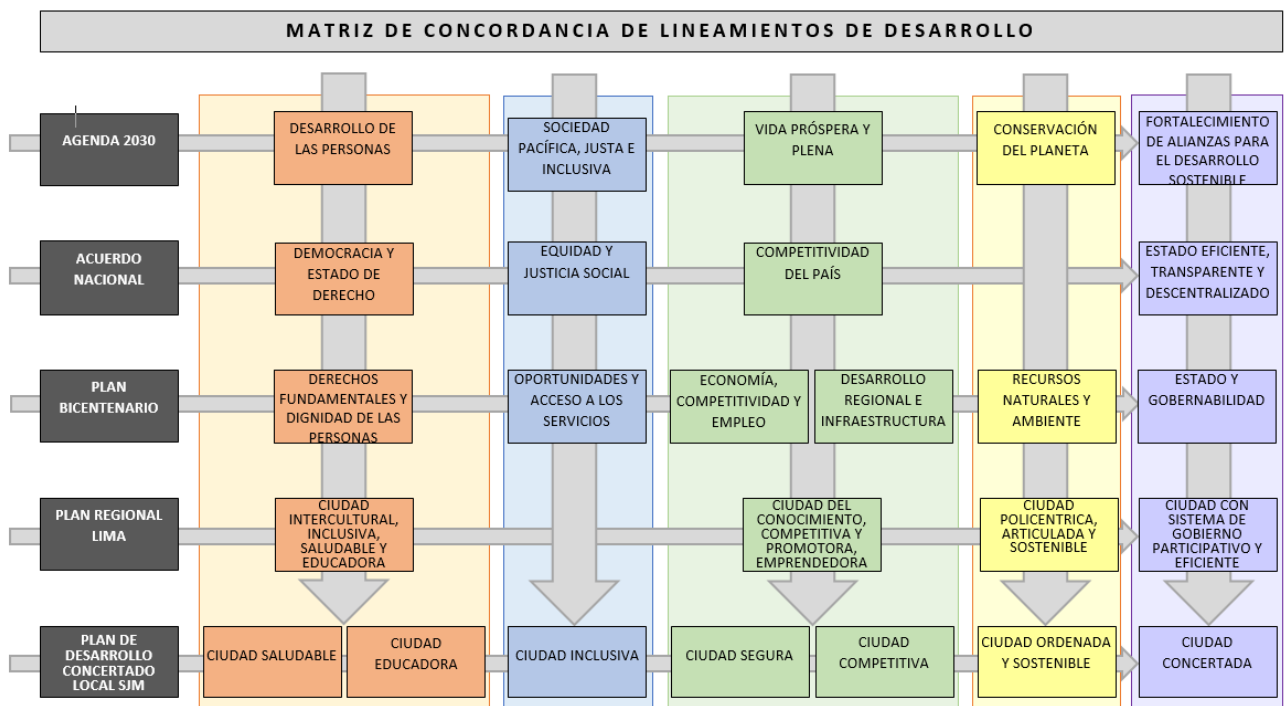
MATRIZ DE CONCORDANCIA DE LINEAMIENTOS DE DESARROLLO

AGENDA 2030

DESARROLLO DE LAS PERSONAS

SOCIEDAD PACÍFICA, JUSTA E INCLUSIVA

VIDA PRÓSPERA Y PLENA

CONSERVACIÓN DEL PLANETA

FORTALECIMIENTO DE ALIANZAS PARA EL DESARROLLO SOSTENIBLE

ACUERDO NACIONAL

DEMOCRACIA Y ESTADO DE DERECHO

EQUIDAD Y JUSTICIA SOCIAL

COMPETITIVIDAD DEL PAÍS

ESTADO EFICIENTE, TRANSPARENTE Y DESCENTRALIZADO

PLAN BICENTENARIO

DERECHOS FUNDAMENTALES Y DIGNIDAD DE LAS PERSONAS

OPORTUNIDADES Y ACCESO A LOS SERVICIOS

ECONOMÍA, COMPETITIVIDAD Y EMPLEO

DESARROLLO REGIONAL E INFRAESTRUCTURA

RECURSOS NATURALES Y AMBIENTE

ESTADO Y GOBERNABILIDAD

PLAN REGIONAL LIMA

CIUDAD INTERCULTURAL, INCLUSIVA, SALUDABLE Y EDUCADORA

CIUDAD DEL CONOCIMIENTO, COMPETITIVA Y PROMOTORA, EMPRENDEDORA

CIUDAD POLICENTRICA, ARTICULADA Y SOSTENIBLE

CIUDAD CON SISTEMA DE GOBIERNO PARTICIPATIVO Y EFICIENTE

PLAN DE DESARROLLO CONCERTADO LOCAL SJM

CIUDAD SALUDABLE

CIUDAD EDUCADORA

CIUDAD INCLUSIVA

CIUDAD SEGURA

CIUDAD COMPETITIVA

CIUDAD ORDENADA Y SOSTENIBLE

CIUDAD CONCERTADA